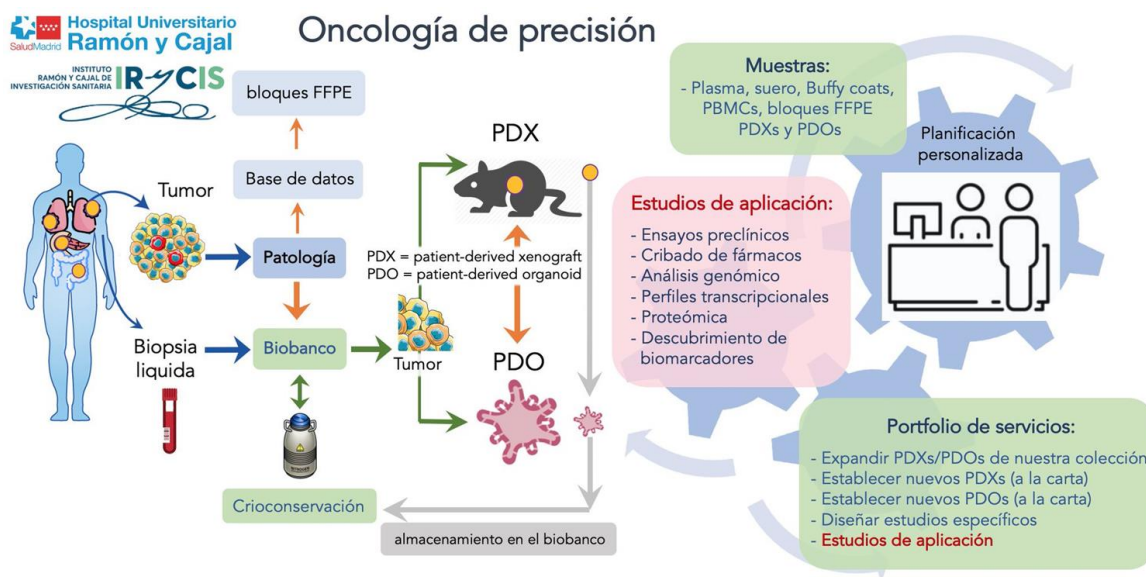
SaludMadrid Hospital Universitario Ramón y Cajal

INSTITUTO RAMÓN Y CAJAL DE INVESTIGACIÓN SANITARIA IRYCIS

Oncología de precisión

bloques FFPE

Base de datos

Tumor

Patología

Biopsia liquida

Biobanco

Crioconservación

PDX

PDX = patient-derived xenograft
PDO = patient-derived organoid

Tumor

PDO

almacenamiento en el biobanco

Muestras:
- Plasma, suero, Buffy coats, PBMCs, bloques FFPE PDXs y PDOs

Planificación personalizada

Estudios de aplicación:
- Ensayos preclínicos
- Cribado de fármacos
- Análisis genómico
- Perfiles transcripcionales
- Proteómica
- Descubrimiento de biomarcadores

Portfolio de servicios:
- Expandir PDXs/PDOs de nuestra colección
- Establecer nuevos PDXs (a la carta)
- Establecer nuevos PDOs (a la carta)
- Diseñar estudios específicos
- Estudios de aplicación